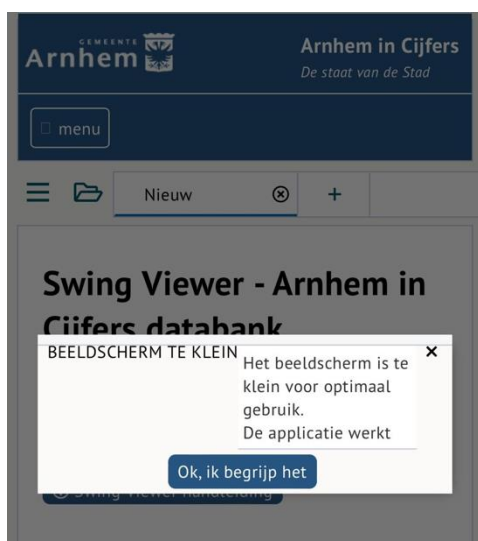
GEMEENTE
Arnhem

Arnhem in Cijfers
De staat van de Stad

menu

Nieuw
+

Swing Viewer - Arnhem in Cijfers databank

BEELDSCHERM TE KLEIN
Het beeldscherm is te klein voor optimaal gebruik.
De applicatie werkt
×

Ok, ik begrijp het

Swing Viewer handleiding